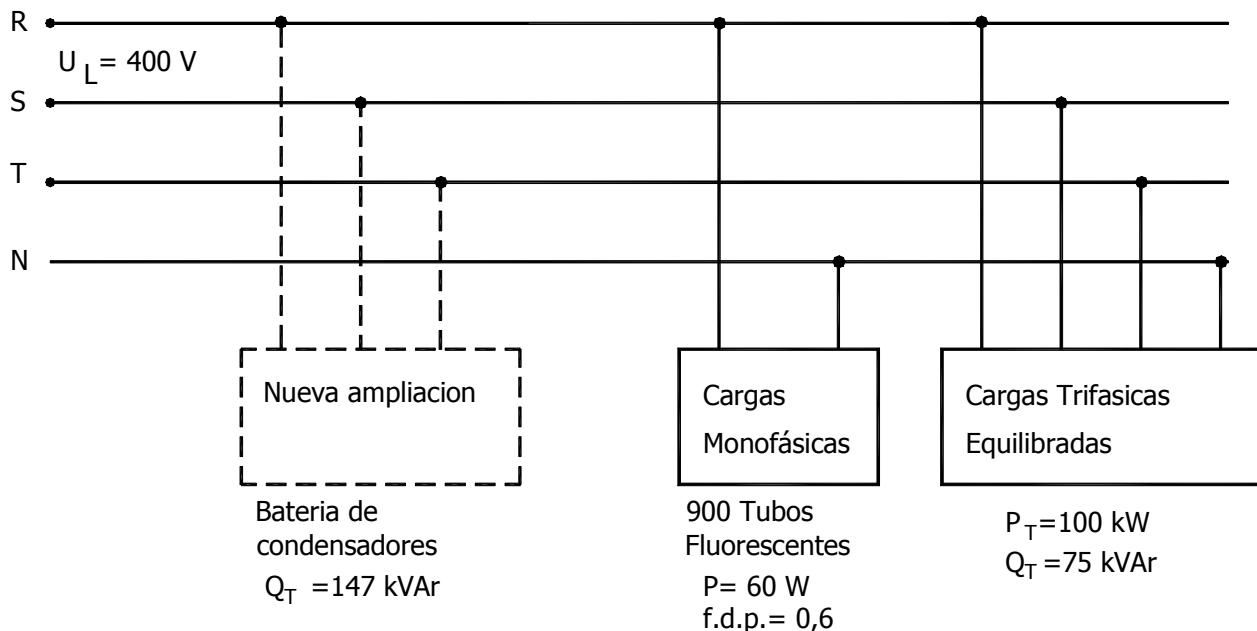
R

$U_L = 400$ V

S

T

N

Nueva ampliacion

Cargas

Monofásicas

Cargas Trifasicas

Equilibradas

Bateria de condensadores

$Q_T = 147$ kVAr

900 Tubos Fluorescentes

P= 60 W

f.d.p.= 0,6

$P_T = 100$ kW

$Q_T = 75$ kVAr